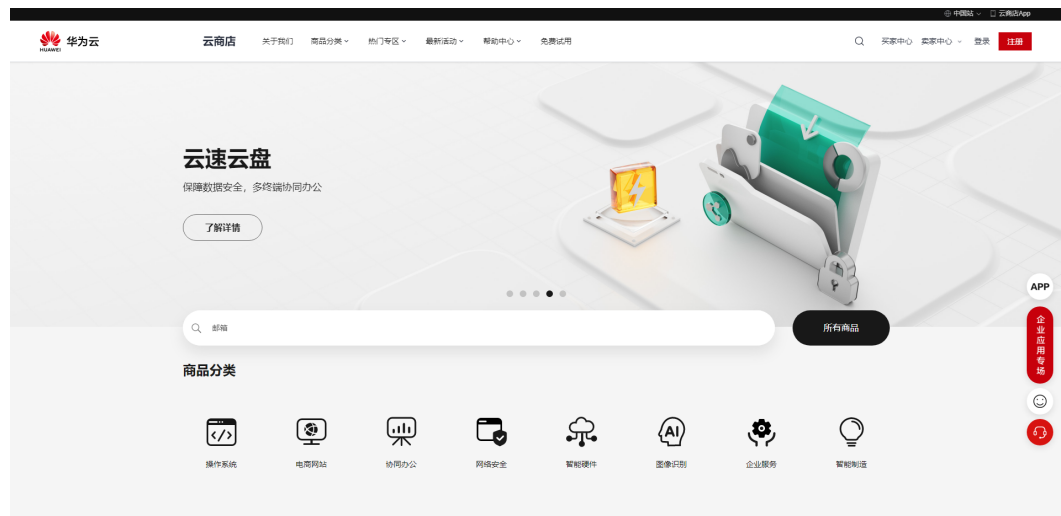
中国站 ⌄ 云商店App

HUAWEI 华为云 云商店 关于我们 商品分类 ⌄ 热门专区 ⌄ 最新活动 ⌄ 帮助中心 ⌄ 免费试用 买家中心 卖家中心 ⌄ 登录 注册

云速云盘

保障数据安全，多终端协同办公

了解详情

APP

企业应用专场

邮箱

所有商品

商品分类

操作系统 电商网站 协同办公 网络安全 智能硬件 图像识别 企业服务 智能制造